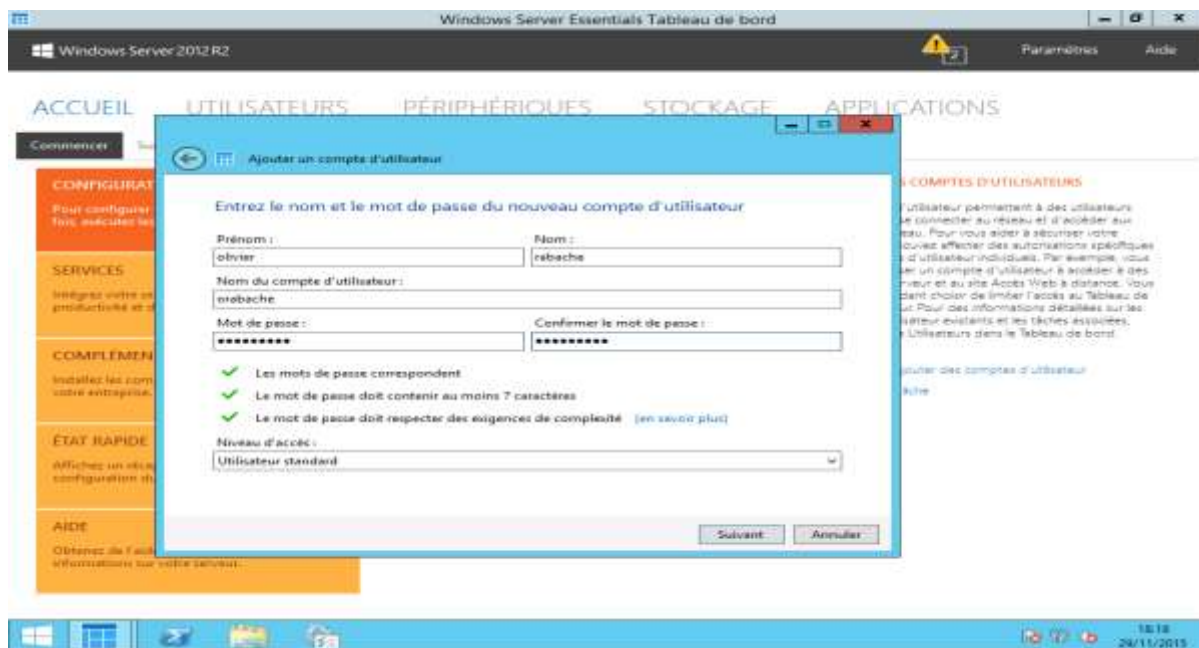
Windows Server Essentials Tableau de bord

Windows Server 2012 R2

2

Paramètres

Aide

ACCUEIL UTILISATEURS PÉRIPHÉRIQUES STOCKAGE APPLICATIONS

Commencer

CONFIGURAT

Pour configurer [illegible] fois, exécutez les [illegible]

SERVICES

Intégrez votre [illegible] productivité et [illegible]

COMPLÉMEN

Installez les com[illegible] votre entreprise.

ÉTAT RAPIDE

Affichez un réca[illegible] configuration du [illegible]

AIDE

Obtenez de l'aide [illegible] informations sur votre serveur.

Ajouter un compte d'utilisateur

Entrez le nom et le mot de passe du nouveau compte d'utilisateur

Prénom :

olivier

Nom :

rabache

Nom du compte d'utilisateur :

orabache

Mot de passe :

••••••••••

Confirmer le mot de passe :

••••••••••

Les mots de passe correspondent

Le mot de passe doit contenir au moins 7 caractères

Le mot de passe doit respecter des exigences de complexité (en savoir plus)

Niveau d'accès :

Utilisateur standard

Suivant

Annuler

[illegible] COMPTES D'UTILISATEURS

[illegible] d'utilisateur permettent à des utilisateurs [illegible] se connecter au réseau et d'accéder aux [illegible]eau. Pour vous aider à sécuriser votre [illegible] pouvez affecter des autorisations spécifiques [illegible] d'utilisateur individuels. Par exemple, vous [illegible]er un compte d'utilisateur à accéder à des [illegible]rveur et au site Accès Web à distance. Vous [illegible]ent choisir de limiter l'accès au Tableau de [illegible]. Pour des informations détaillées sur les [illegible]sateur existants et les tâches associées, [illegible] Utilisateurs dans le Tableau de bord.

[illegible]outer des comptes d'utilisateur

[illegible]ache

18:18
29/11/2015